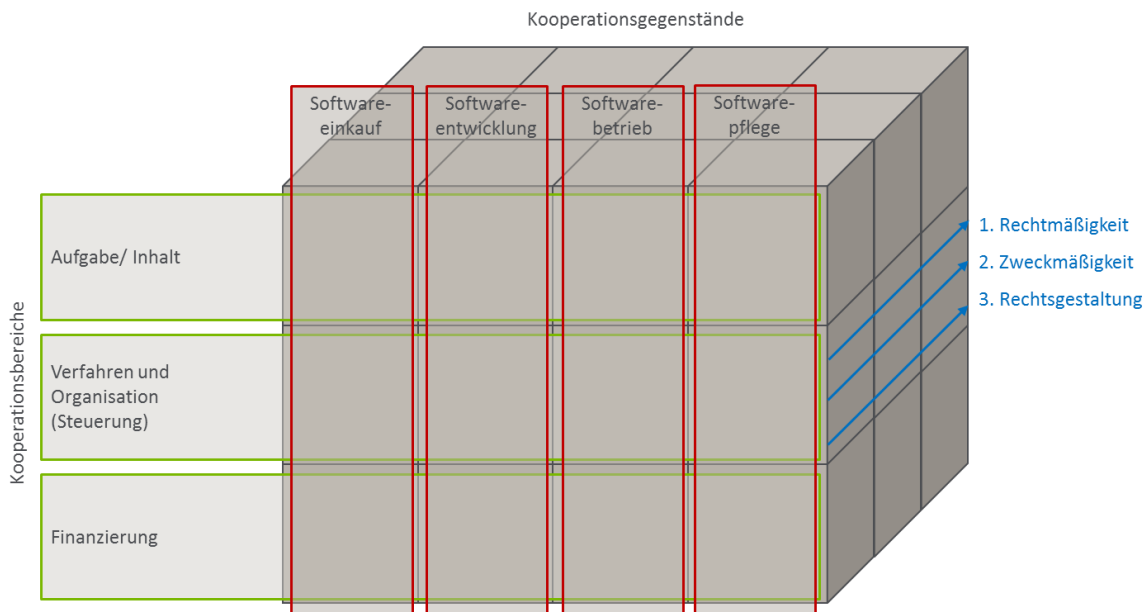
Kooperationsgegenstände

Software-einkauf

Software-entwicklung

Software-betrieb

Software-pflege

Kooperationsbereiche

Aufgabe/ Inhalt

Verfahren und Organisation (Steuerung)

Finanzierung

1. Rechtmäßigkeit

2. Zweckmäßigkeit

3. Rechtsgestaltung